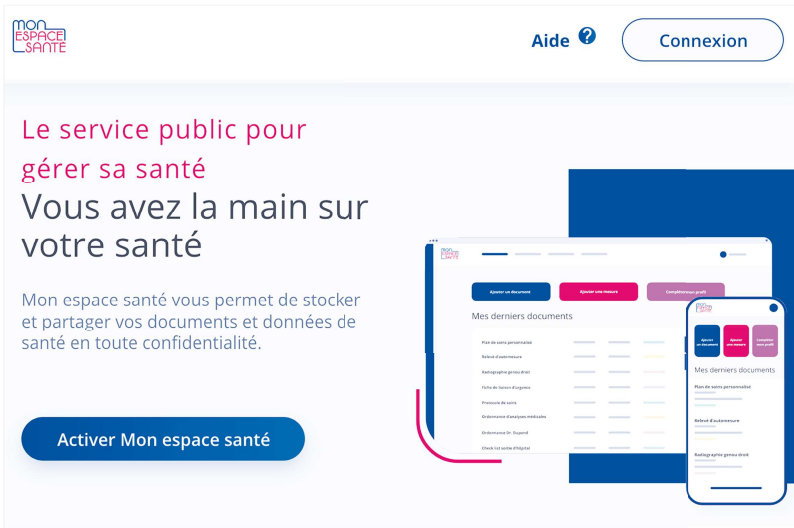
MON ESPACE SANTÉ

Aide

Connexion

Le service public pour gérer sa santé

Vous avez la main sur votre santé

Mon espace santé vous permet de stocker et partager vos documents et données de santé en toute confidentialité.

Activer Mon espace santé

MON ESPACE SANTÉ

Ajouter un document

Ajouter une mesure

Compléter mon profil

Mes derniers documents

Plan de soins personnalisé

Relevé d'automesure

Radiographie genou droit

Fiche de liaison d'urgence

Protocole de soins

Ordonnance d'analyses médicales

Ordonnance Dr. Dupond

Check list sortie d'hôpital

MON ESPACE SANTÉ

Ajouter un document

Ajouter une mesure

Compléter mon profil

Mes derniers documents

Plan de soins personnalisé

Relevé d'automesure

Radiographie genou droit